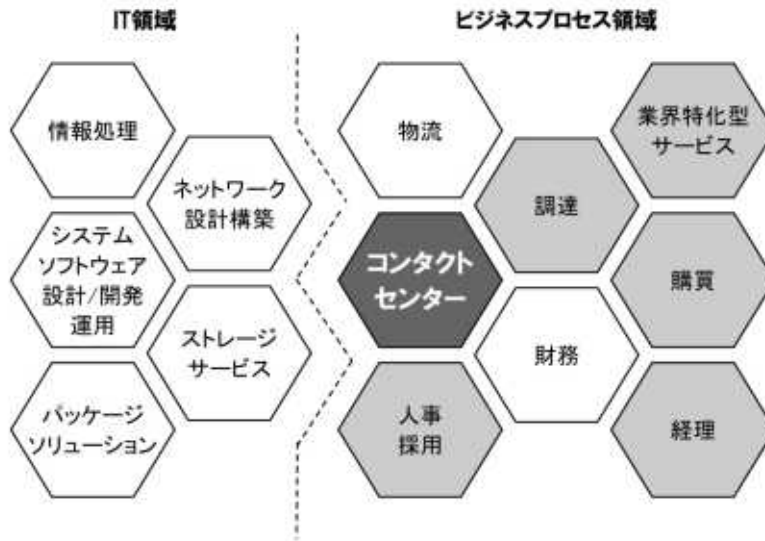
IT領域

情報処理

ネットワーク
設計構築

システム
ソフトウェア
設計/開発
運用

ストレージ
サービス

パッケージ
ソリューション

ビジネスプロセス領域

物流

業界特化型
サービス

調達

コンタクト
センター

購買

財務

人事
採用

経理